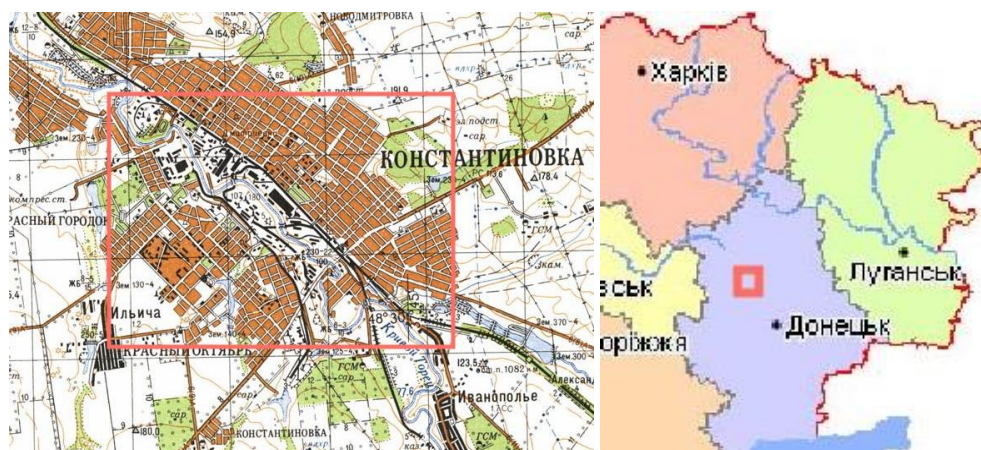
НОВОДМИТРОВКА
154.9
191.9
КОНСТАНТИНОВКА
178.4
КРАСНЫЙ ГОРОДОК
компрес. ст.
ГСМ
Жб
Ильича
КРАСНЫЙ ОКТЯБРЬ
48°30'
123.5
Иванополье
ГСМ
КОНСТАНТИНОВКА
180.0
Зем. 370-4
Зем. 300-4
Алексан
Харків
Луганськ
Донецьк
вськ
оріжжя